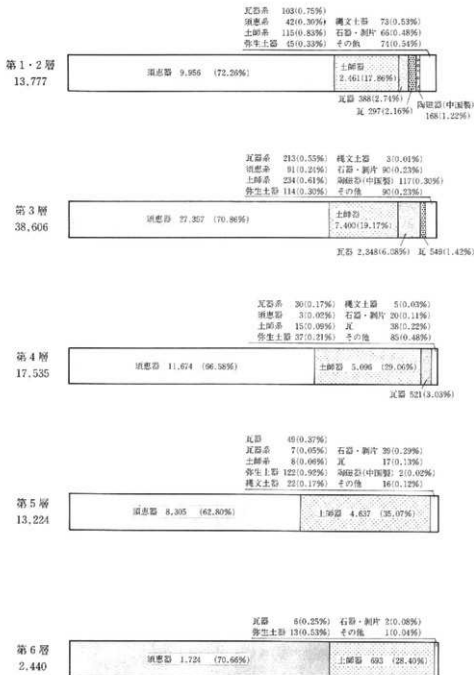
瓦器系 103(0.75%)
須恵系 42(0.30%) 縄文土器 73(0.53%)
土師系 115(0.83%) 石器・剥片 66(0.48%)
弥生土器 45(0.33%) その他 71(0.54%)

第1・2層
13,777

須恵器 9,956 (72.26%)

土師器
2,461(17.86%)

瓦器 388(2.74%)
瓦 297(2.16%)
陶磁器(中国製)
168(1.22%)

瓦器系 213(0.55%) 縄文土器 3(0.01%)
須恵系 91(0.24%) 石器・剥片 90(0.23%)
土師系 234(0.61%) 陶磁器(中国製) 117(0.30%)
弥生土器 114(0.30%) その他 90(0.23%)

第3層
38,606

須恵器 27,357 (70.86%)

土師器
7,400(19.17%)

瓦器 2,348(6.08%)
瓦 549(1.42%)

瓦器系 30(0.17%) 縄文土器 5(0.03%)
須恵系 3(0.02%) 石器・剥片 20(0.11%)
土師系 15(0.09%) 瓦 38(0.22%)
弥生土器 37(0.21%) その他 85(0.48%)

第4層
17,535

須恵器 11,674 (66.58%)

土師器 5,096 (29.06%)

瓦器 521(3.03%)

瓦器 49(0.37%)
瓦器系 7(0.05%) 石器・剥片 39(0.29%)
土師系 8(0.06%) 瓦 17(0.13%)
弥生土器 122(0.92%) 陶磁器(中国製) 2(0.02%)
縄文土器 22(0.17%) その他 16(0.12%)

第5層
13,224

須恵器 8,305 (62.80%)

土師器 4,637 (35.07%)

瓦器 6(0.25%) 石器・剥片 2(0.08%)
弥生土器 13(0.53%) その他 1(0.04%)

第6層
2,440

須恵器 1,724 (70.66%)

土師器 693 (28.40%)